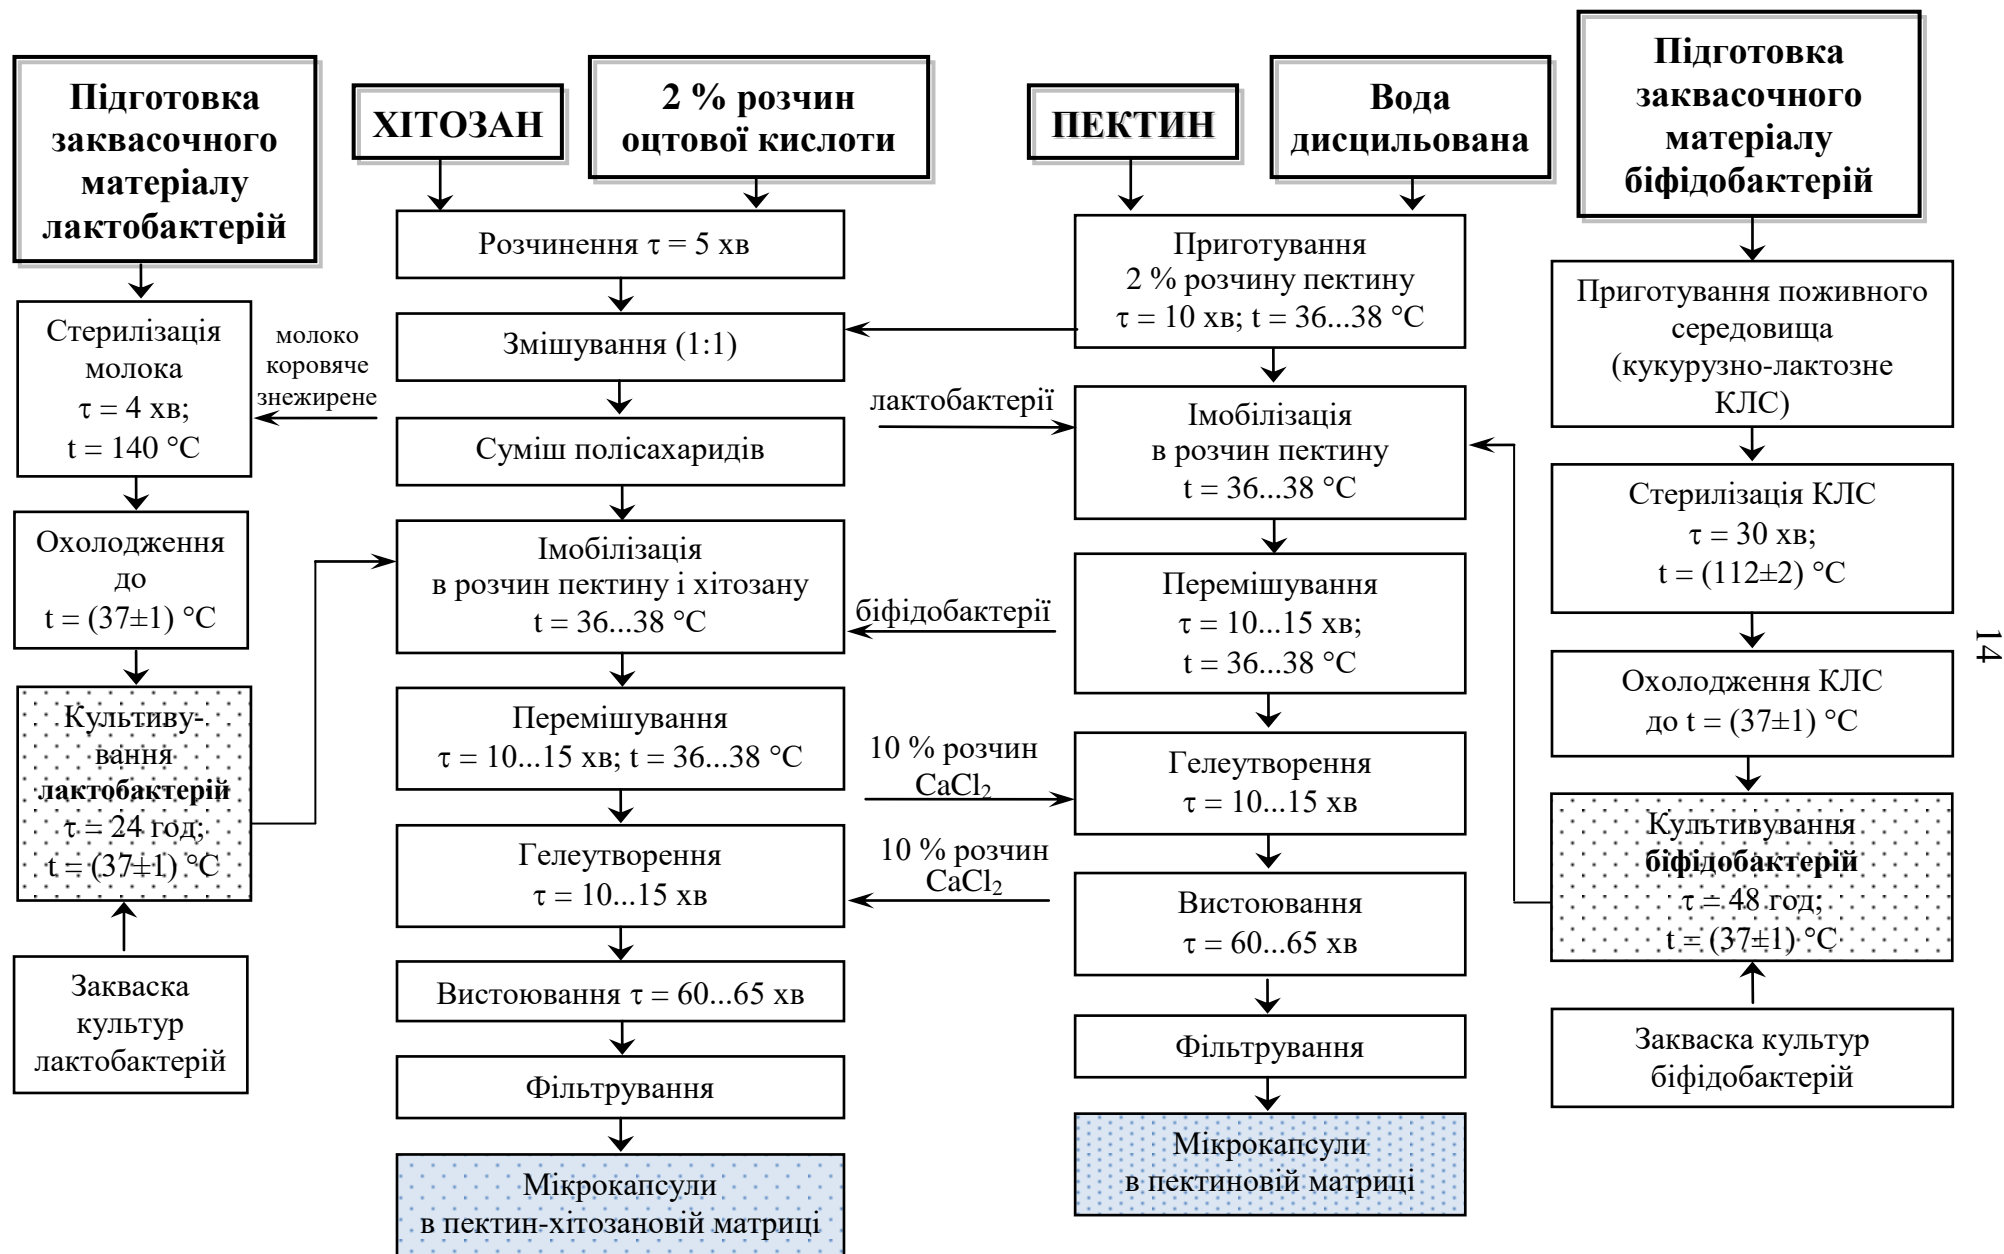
Підготовка заквасочного матеріалу лактобактерій

ХІТОЗАН

2 % розчин оцтової кислоти

ПЕКТИН

Вода дисцильована

Підготовка заквасочного матеріалу біфідобактерій

Стерилізація молока $\tau = 4$ хв; $t = 140$ °C

молоко коров'яче знежирене

Охолодження до $t = (37\pm1)$ °C

Культивування лактобактерій $\tau = 24$ год; $t = (37\pm1)$ °C

Закваска культур лактобактерій

Розчинення $\tau = 5$ хв

Змішування (1:1)

Суміш полісахаридів

Імобілізація в розчин пектину і хітозану $t = 36...38$ °C

Перемішування $\tau = 10...15$ хв; $t = 36...38$ °C

Гелеутворення $\tau = 10...15$ хв

Вистоювання $\tau = 60...65$ хв

Фільтрування

Мікрокапсули в пектин-хітозановій матриці

лактобактерії

біфідобактерії

10 % розчин $CaCl_2$

10 % розчин $CaCl_2$

Приготування 2 % розчину пектину $\tau = 10$ хв; $t = 36...38$ °C

Імобілізація в розчин пектину $t = 36...38$ °C

Перемішування $\tau = 10...15$ хв; $t = 36...38$ °C

Гелеутворення $\tau = 10...15$ хв

Вистоювання $\tau = 60...65$ хв

Фільтрування

Мікрокапсули в пектиновій матриці

Приготування поживного середовища (кукурузно-лактозне КЛС)

Стерилізація КЛС $\tau = 30$ хв; $t = (112\pm2)$ °C

Охолодження КЛС до $t = (37\pm1)$ °C

Культивування біфідобактерій $\tau = 48$ год; $t = (37\pm1)$ °C

Закваска культур біфідобактерій

14